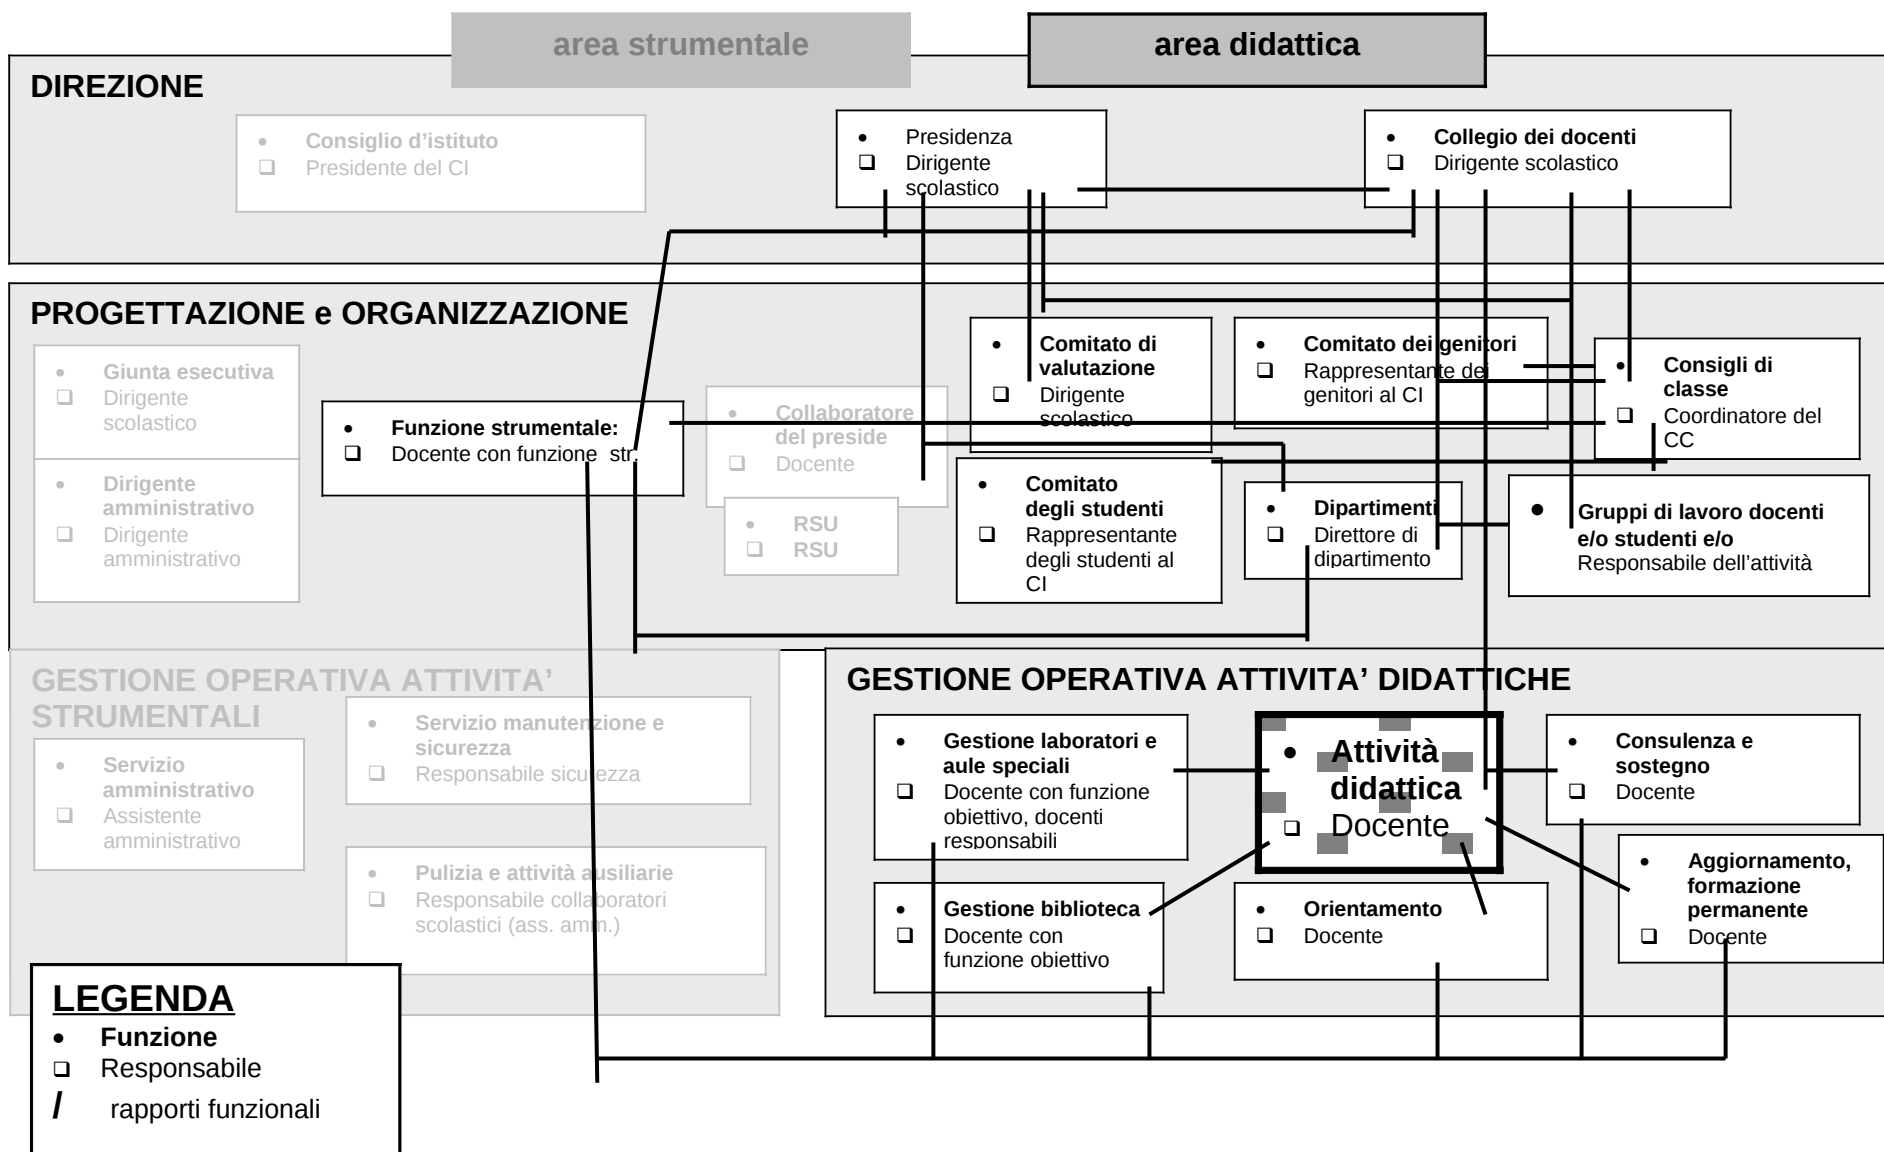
area strumentale

area didattica

DIREZIONE

• Consiglio d'istituto
❑ Presidente del CI

• Presidenza
❑ Dirigente scolastico

• Collegio dei docenti
❑ Dirigente scolastico

PROGETTAZIONE e ORGANIZZAZIONE

• Giunta esecutiva
❑ Dirigente scolastico

• Dirigente amministrativo
❑ Dirigente amministrativo

• Funzione strumentale:
❑ Docente con funzione str.

• Collaboratore del preside
❑ Docente

• RSU
❑ RSU

• Comitato di valutazione
❑ Dirigente scolastico

• Comitato dei genitori
❑ Rappresentante dei genitori al CI

• Consigli di classe
❑ Coordinatore del CC

• Comitato degli studenti
❑ Rappresentante degli studenti al CI

• Dipartimenti
❑ Direttore di dipartimento

• Gruppi di lavoro docenti e/o studenti e/o Responsabile dell'attività

GESTIONE OPERATIVA ATTIVITA' STRUMENTALI

• Servizio amministrativo
❑ Assistente amministrativo

• Servizio manutenzione e sicurezza
❑ Responsabile sicurezza

• Pulizia e attività ausiliarie
❑ Responsabile collaboratori scolastici (ass. amm.)

GESTIONE OPERATIVA ATTIVITA' DIDATTICHE

• Gestione laboratori e aule speciali
❑ Docente con funzione obiettivo, docenti responsabili

• Attività didattica
❑ Docente

• Consulenza e sostegno
❑ Docente

• Aggiornamento, formazione permanente
❑ Docente

• Gestione biblioteca
❑ Docente con funzione obiettivo

• Orientamento
❑ Docente

LEGENDA
• Funzione
❑ Responsabile
/ rapporti funzionali